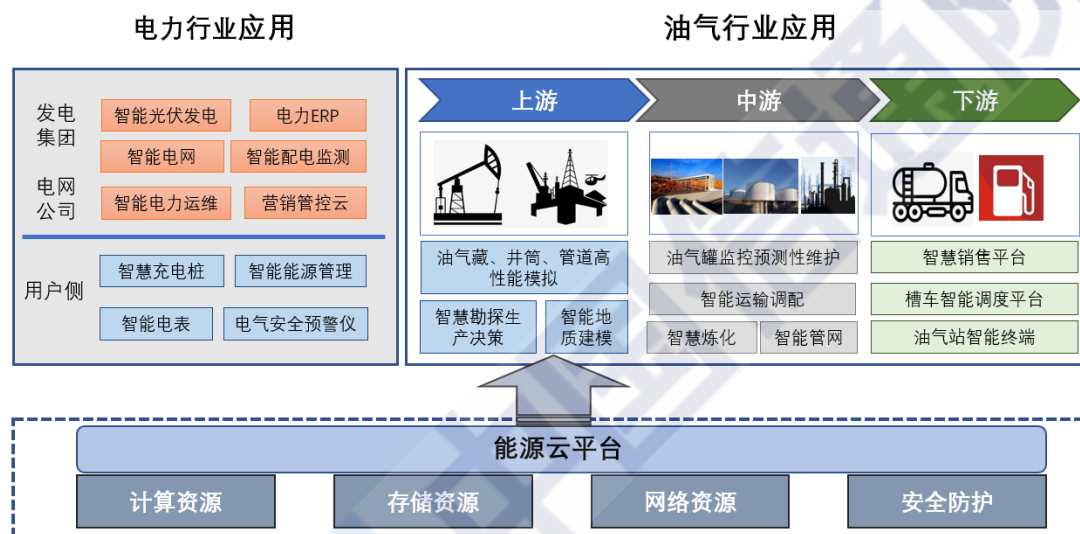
电力行业应用

发电集团

智能光伏发电

电力ERP

智能电网

智能配电监测

电网公司

智能电力运维

营销管控云

用户侧

智慧充电桩

智能能源管理

智能电表

电气安全预警仪

油气行业应用

上游

中游

下游

油气藏、井筒、管道高性能模拟

智慧勘探生产决策

智能地质建模

油气罐监控预测性维护

智能运输调配

智慧炼化

智能管网

智慧销售平台

槽车智能调度平台

油气站智能终端

能源云平台

计算资源

存储资源

网络资源

安全防护